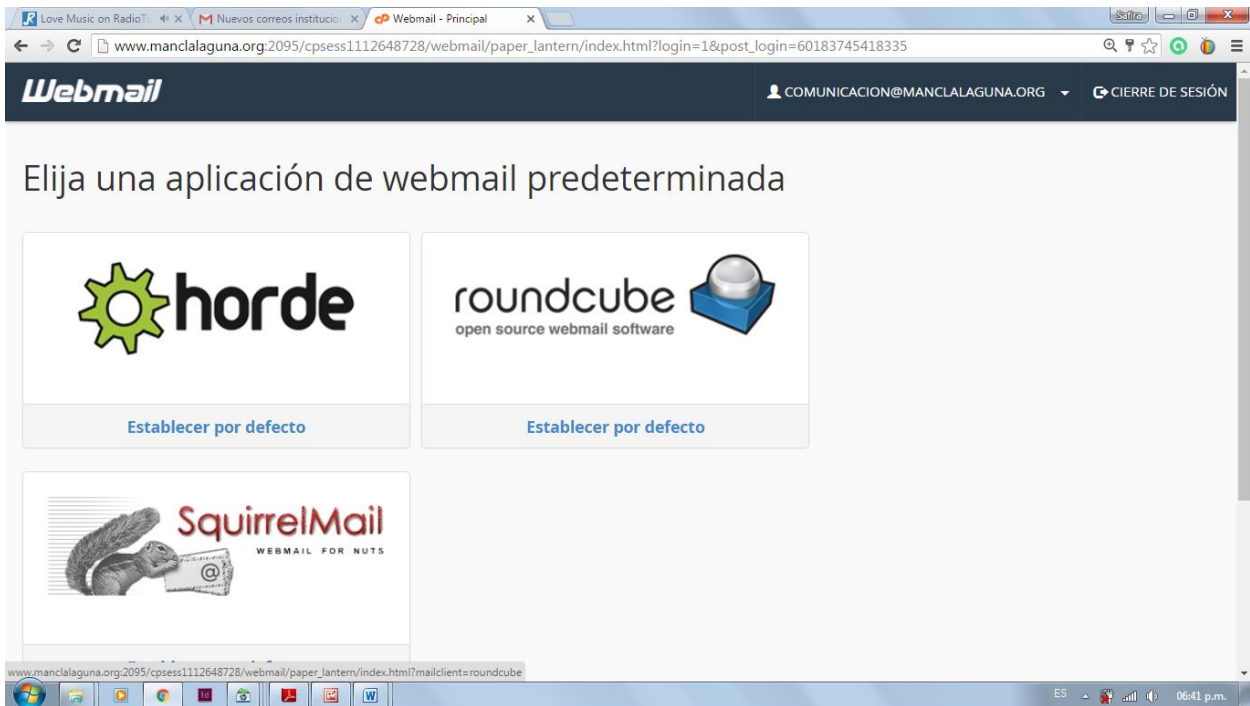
Love Music on RadioT
Nuevos correos institucio
Webmail - Principal
Sofia
www.manclalaguna.org:2095/cpsess1112648728/webmail/paper_lantern/index.html?login=1&post_login=60183745418335

Webmail
COMUNICACION@MANCLALAGUNA.ORG
CIERRE DE SESIÓN

Elija una aplicación de webmail predeterminada

horde
Establecer por defecto

roundcube
open source webmail software
Establecer por defecto

SquirrelMail
WEBMAIL FOR NUTS
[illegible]

www.manclalaguna.org:2095/cpsess1112648728/webmail/paper_lantern/index.html?mailclient=roundcube

ES 06:41 p.m.